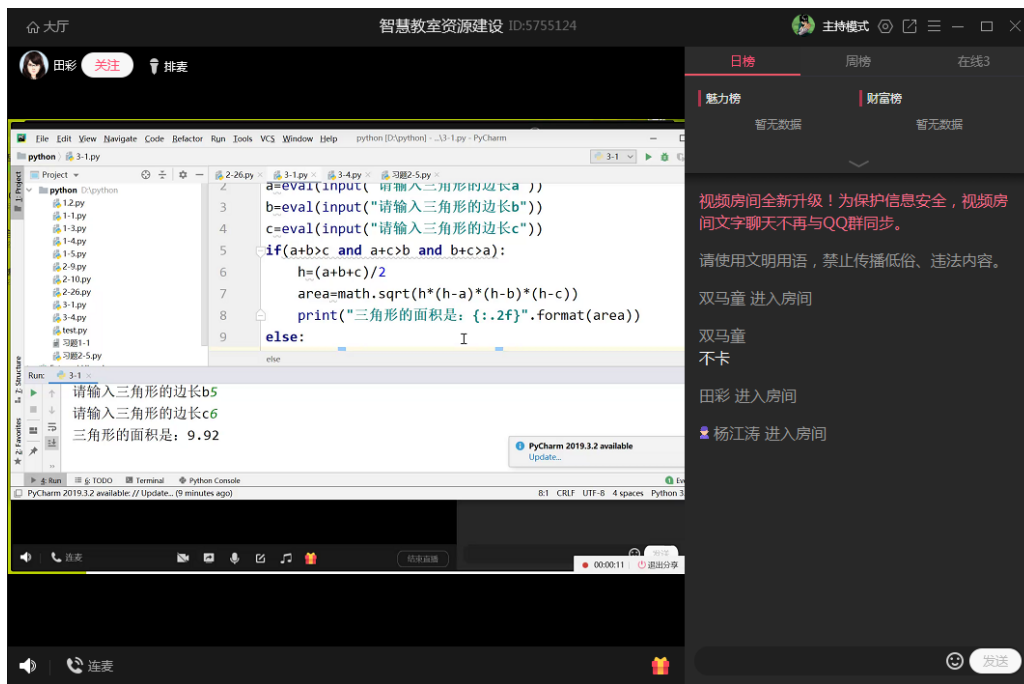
大厅 智慧教室资源建设 ID:5755124 主持模式

田彩 关注 排麦

日榜 周榜 在线3

魅力榜 暂无数据 财富榜 暂无数据

File Edit View Navigate Code Refactor Run Tools VCS Window Help python [D:\python] - ...\3-1.py - PyCharm

python 3-1.py

Project

python D:\python
1.2.py
1-1.py
1-3.py
1-4.py
1-5.py
2-9.py
2-10.py
2-26.py
3-1.py
3-4.py
test.py
习题1-1
习题2-5.py

2-26.py 3-1.py 3-4.py 习题2-5.py

2 a=eval(input("请输入三角形的边长a"))
3 b=eval(input("请输入三角形的边长b"))
4 c=eval(input("请输入三角形的边长c"))
5 if(a+b>c and a+c>b and b+c>a):
6 h=(a+b+c)/2
7 area=math.sqrt(h*(h-a)*(h-b)*(h-c))
8 print("三角形的面积是：{:.2f}".format(area))
9 else:

else

Run: 3-1

请输入三角形的边长b5
请输入三角形的边长c6
三角形的面积是：9.92

PyCharm 2019.3.2 available
Update...

Run 6: TODO Terminal Python Console

PyCharm 2019.3.2 available: // Update... (9 minutes ago) 8:1 CRLF UTF-8 4 spaces Python 3

连麦 结束直播 00:00:11 退出分享

视频房间全新升级！为保护信息安全，视频房间文字聊天不再与QQ群同步。

请使用文明用语，禁止传播低俗、违法内容。

双马童 进入房间

双马童
不卡

田彩 进入房间

杨江涛 进入房间

连麦

发送